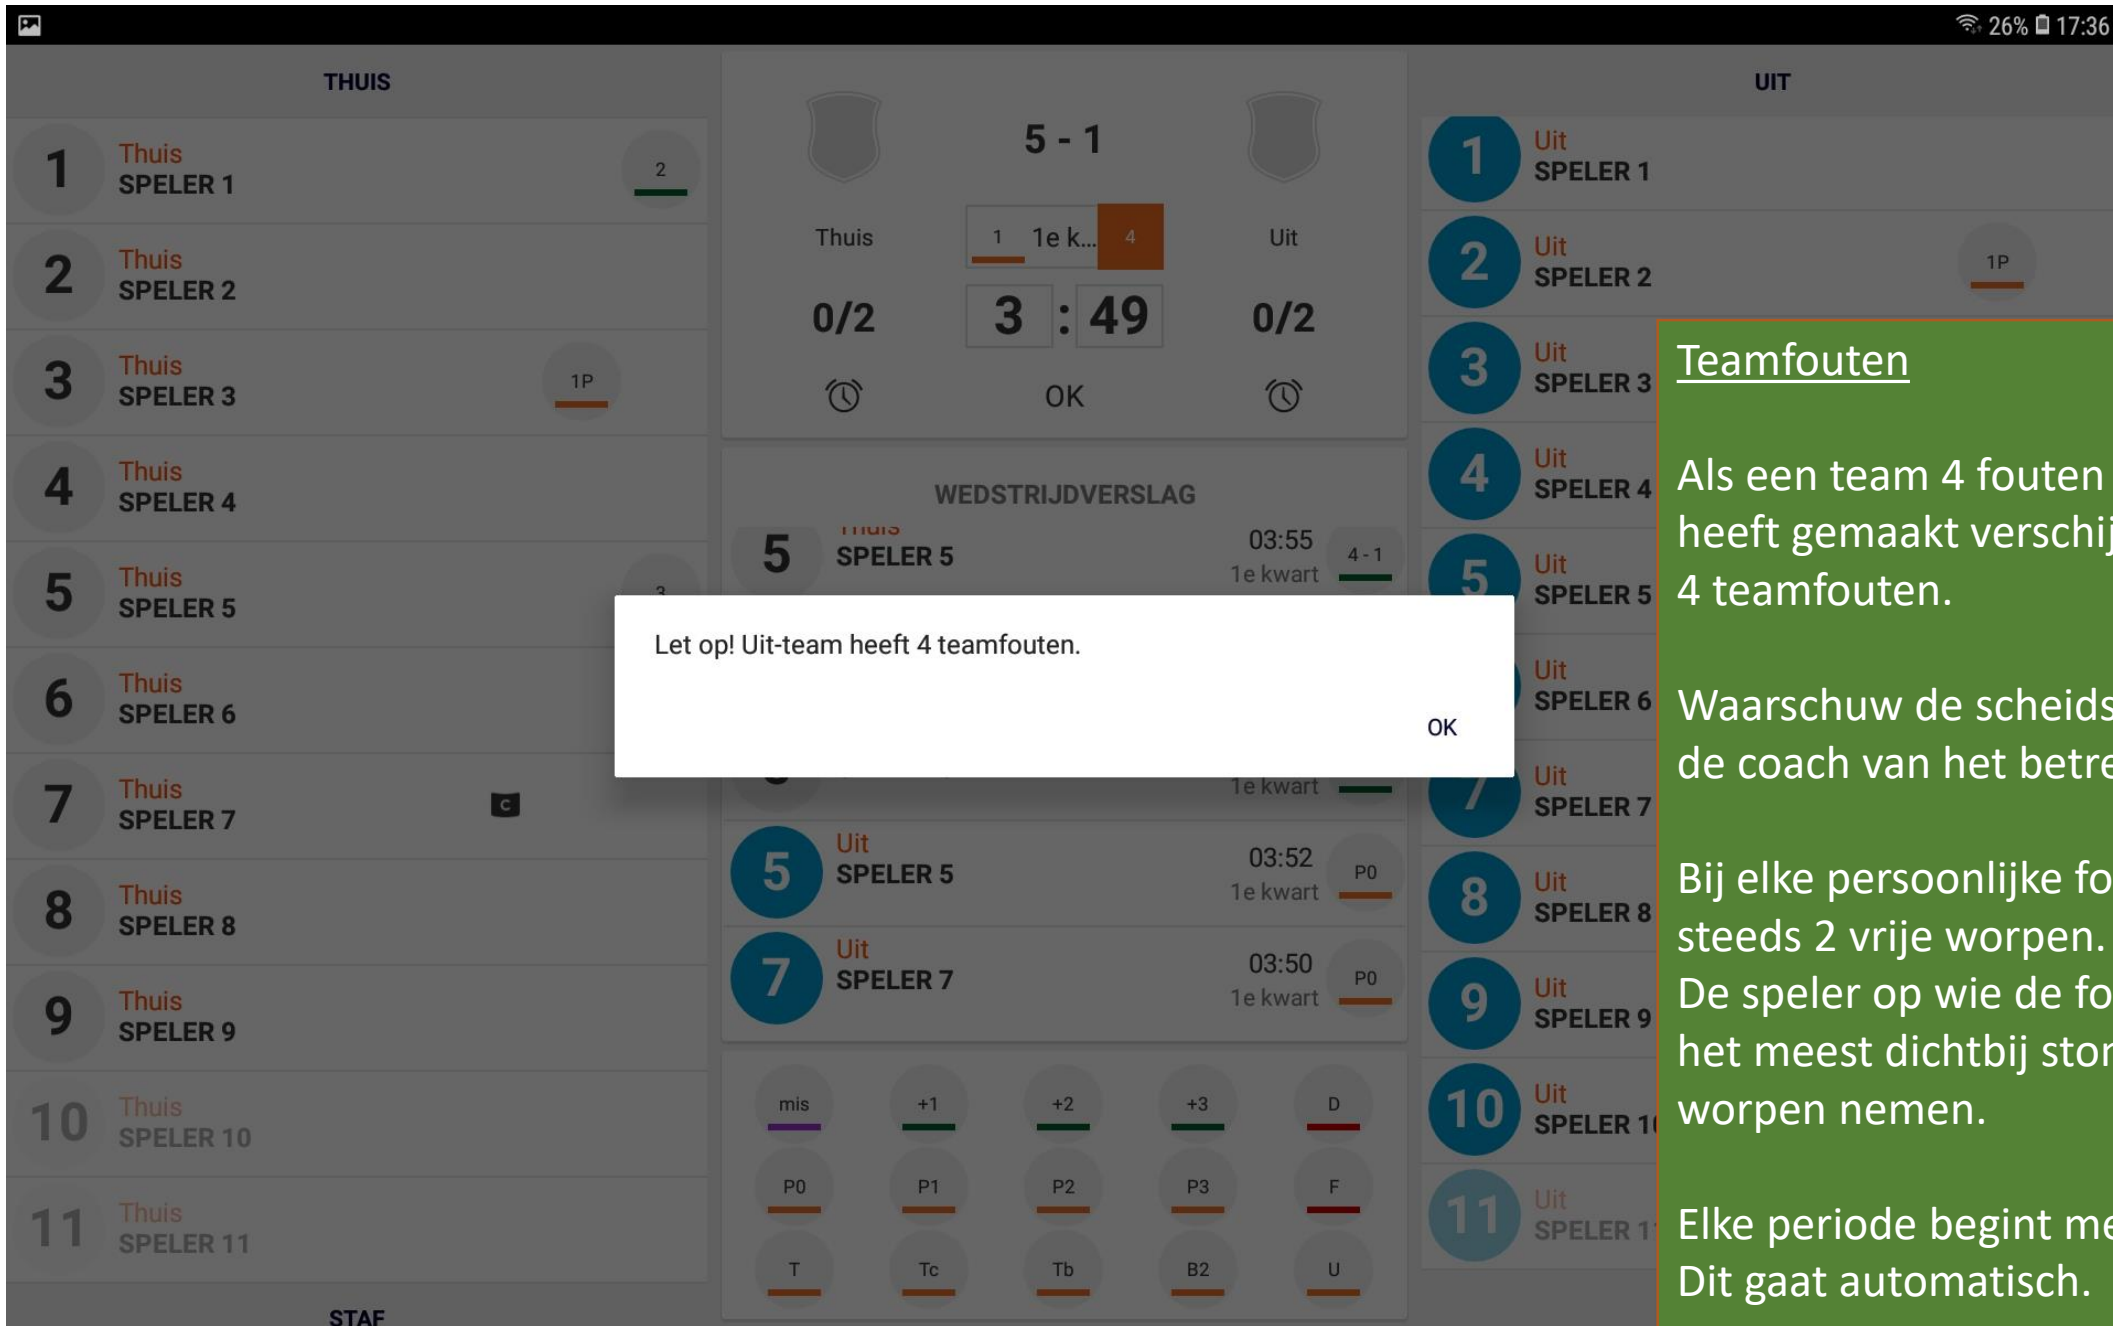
26% 17:36

THUIS

1 Thuis SPELER 1 2
2 Thuis SPELER 2
3 Thuis SPELER 3 1P
4 Thuis SPELER 4
5 Thuis SPELER 5 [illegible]
6 Thuis SPELER 6
7 Thuis SPELER 7 C
8 Thuis SPELER 8
9 Thuis SPELER 9
10 Thuis SPELER 10
11 Thuis SPELER 11

STAF

5 - 1

Thuis 1 1e k... 4 Uit

0/2 3 : 49 0/2

OK

WEDSTRIJDVERSLAG

5 Thuis SPELER 5 03:55 1e kwart 4 - 1

1e kwart

5 Uit SPELER 5 03:52 1e kwart P0
7 Uit SPELER 7 03:50 1e kwart P0

mis +1 +2 +3 D
P0 P1 P2 P3 F
T Tc Tb B2 U

Let op! Uit-team heeft 4 teamfouten.

OK

UIT

1 Uit SPELER 1
2 Uit SPELER 2 1P
3 Uit SPELER 3
4 Uit SPELER 4
5 Uit SPELER 5
6 Uit SPELER 6
7 Uit SPELER 7
8 Uit SPELER 8
9 Uit SPELER 9
10 Uit SPELER 1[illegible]
11 Uit SPELER 1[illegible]

Teamfouten

Als een team 4 fouten heeft gemaakt verschij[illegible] 4 teamfouten.

Waarschuw de scheids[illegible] de coach van het betre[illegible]

Bij elke persoonlijke fo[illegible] steeds 2 vrije worpen. De speler op wie de fo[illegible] het meest dichtbij stor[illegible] worpen nemen.

Elke periode begint me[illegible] Dit gaat automatisch.